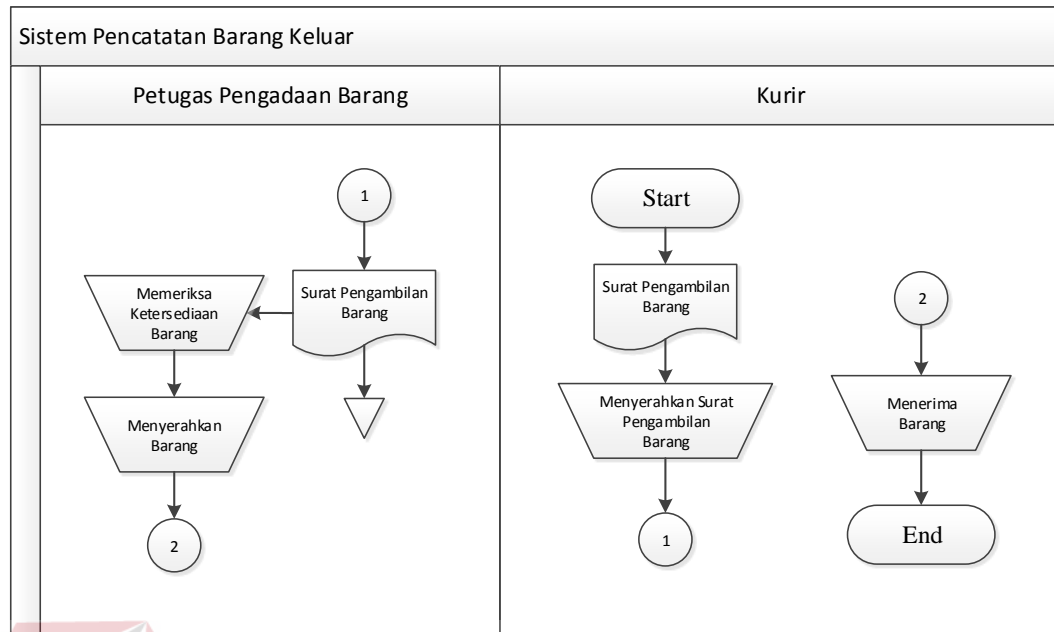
Sistem Pencatatan Barang Keluar

Petugas Pengadaan Barang

1

Memeriksa Ketersediaan Barang

Surat Pengambilan Barang

Menyerahkan Barang

2

Kurir

Start

Surat Pengambilan Barang

2

Menyerahkan Surat Pengambilan Barang

Menerima Barang

1

End